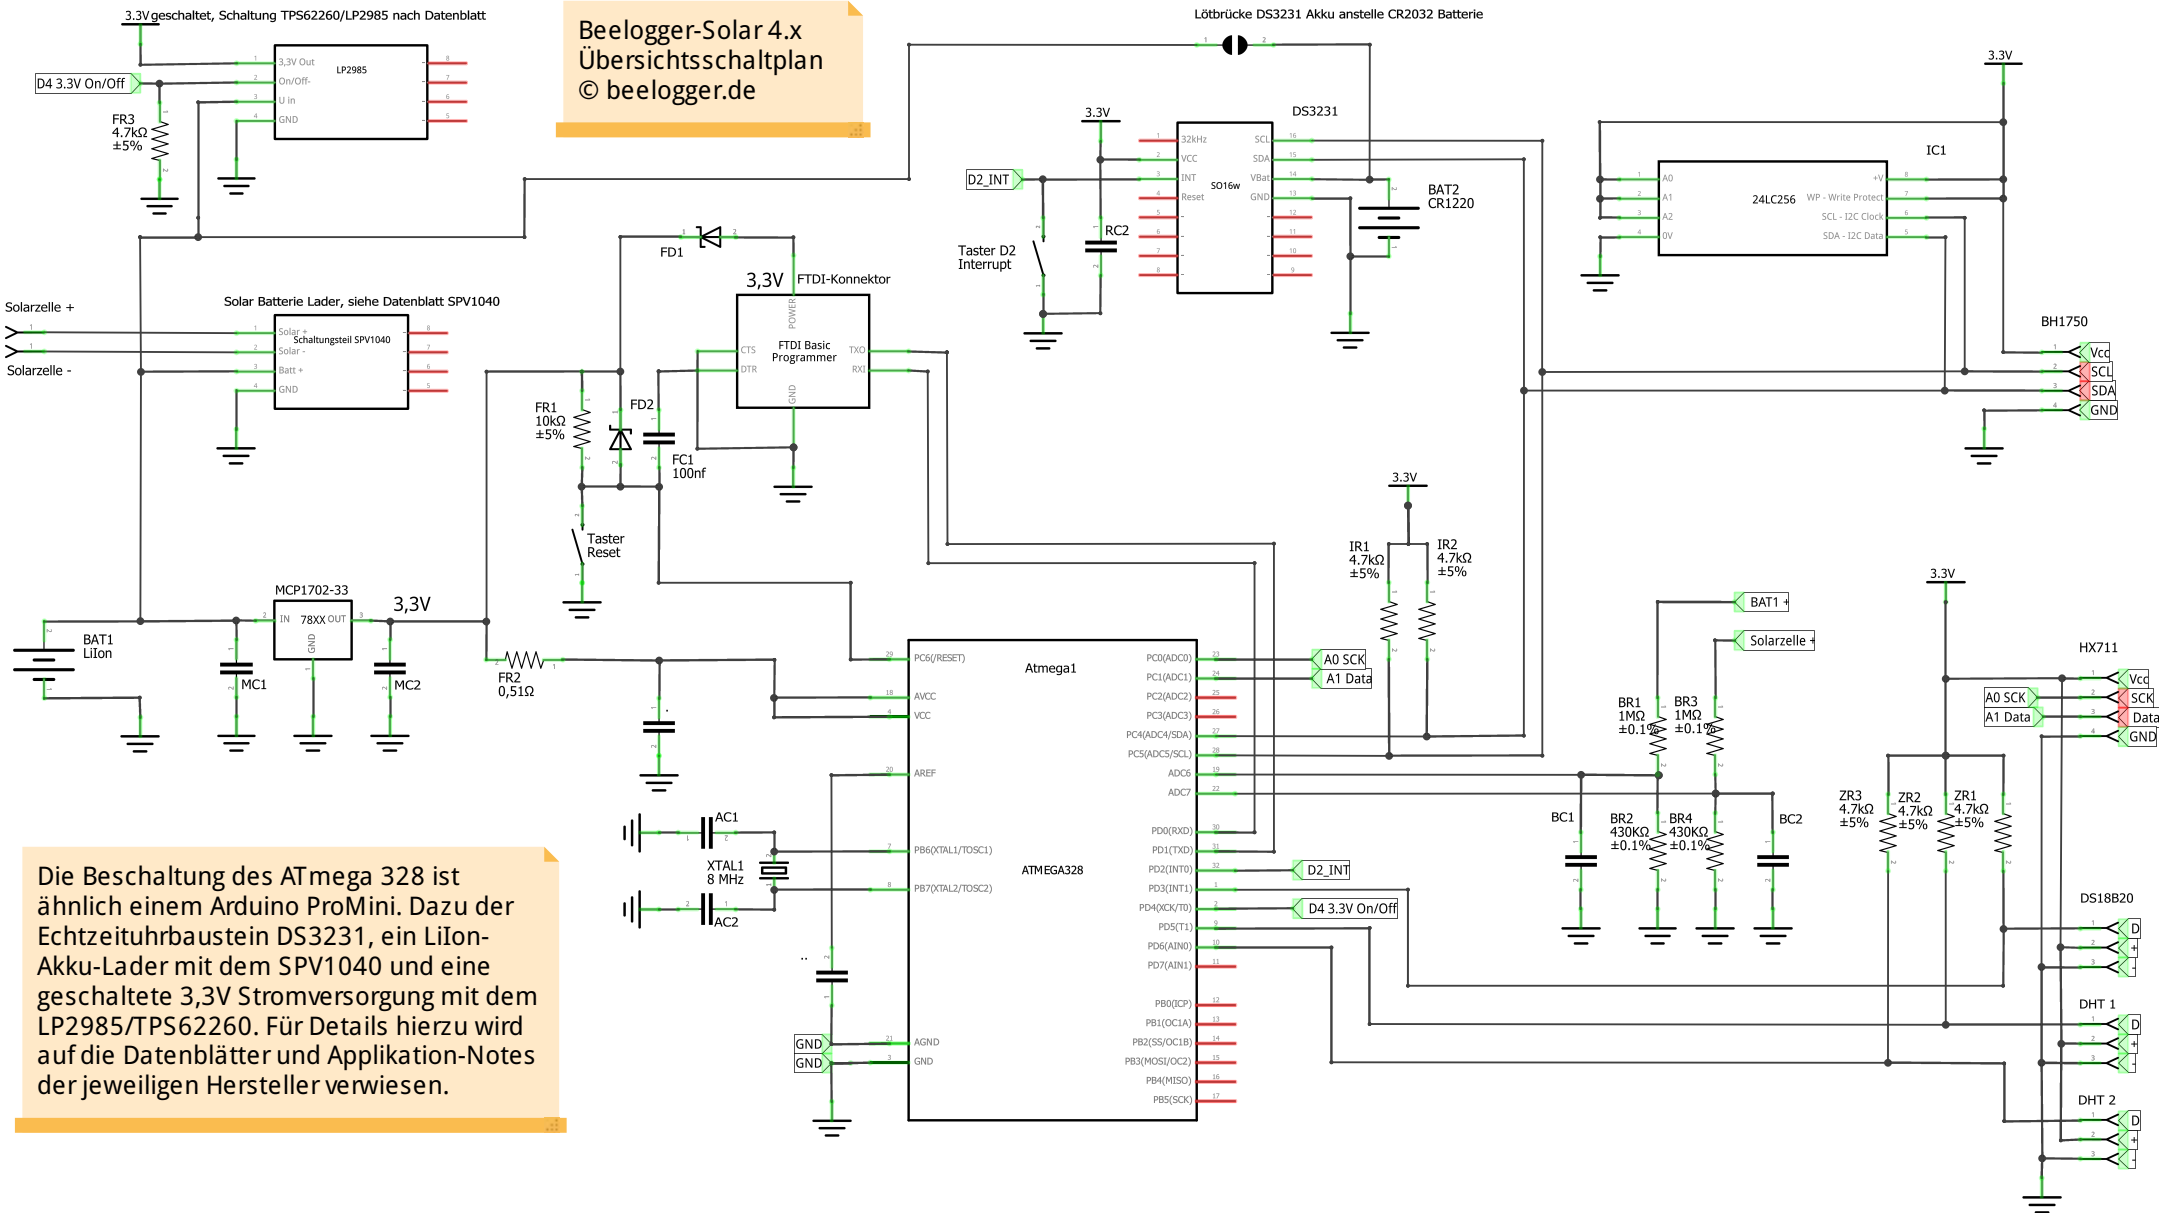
3.3V geschaltet, Schaltung TPS62260/LP2985 nach Datenblatt

Beelogger-Solar 4.x
Übersichtsschaltplan
© beelogger.de

Lötbrücke DS3231 Akku anstelle CR2032 Batterie

LP2985
3,3V Out
On/Off-
U in
GND

D4 3.3V On/Off

FR3
4.7kΩ
±5%

3.3V
DS3231
32kHz
VCC
INT
Reset
SO16w
SCL
SDA
VBat
GND

D2_INT

RC2

BAT2
CR1220

Taster D2
Interrupt

3.3V
IC1
24LC256
A0
A1
A2
0V
+V
WP - Write Protect
SCL - I2C Clock
SDA - I2C Data

BH1750
Vcc
SCL
SDA
GND

FD1
3,3V
FTDI-Konnektor
FTDI Basic
Programmer
POWER
CTS
DTR
GND
TXO
RXI

Solarzelle +
Solarzelle -

Solar Batterie Lader, siehe Datenblatt SPV1040
Schaltungsteil SPV1040
Solar +
Solar -
Batt +
GND

FR1
10kΩ
±5%
FD2
FC1
100nf

Taster
Reset

3.3V
IR1
4.7kΩ
±5%
IR2
4.7kΩ
±5%

MCP1702-33
IN
78XX
OUT
GND
3,3V

BAT1
LiIon
MC1
MC2

FR2
0,51Ω

Atmega1
ATMEGA328
PC6(/RESET)
AVCC
VCC
AREF
PB6(XTAL1/TOSC1)
PB7(XTAL2/TOSC2)
AGND
GND
PC0(ADC0)
PC1(ADC1)
PC2(ADC2)
PC3(ADC3)
PC4(ADC4/SDA)
PC5(ADC5/SCL)
ADC6
ADC7
PD0(RXD)
PD1(TXD)
PD2(INT0)
PD3(INT1)
PD4(XCK/T0)
PD5(T1)
PD6(AIN0)
PD7(AIN1)
PB0(ICP)
PB1(OC1A)
PB2(SS/OC1B)
PB3(MOSI/OC2)
PB4(MISO)
PB5(SCK)

A0 SCK
A1 Data
D2_INT
D4 3.3V On/Off

AC1
XTAL1
8 MHz
AC2

GND
GND

BAT1 +
Solarzelle +

BR1
1MΩ
±0.1%
BR3
1MΩ
±0.1%
BR2
430KΩ
±0.1%
BR4
430KΩ
±0.1%
BC1
BC2

3.3V
HX711
Vcc
SCK
Data
GND
A0 SCK
A1 Data

ZR3
4.7kΩ
±5%
ZR2
4.7kΩ
±5%
ZR1
4.7kΩ
±5%

DS18B20
D
+
-
DHT 1
D
+
-
DHT 2
D
+
-

Die Beschaltung des ATmega 328 ist ähnlich einem Arduino ProMini. Dazu der Echtzeituhrbaustein DS3231, ein LiIon-Akku-Lader mit dem SPV1040 und eine geschaltete 3,3V Stromversorgung mit dem LP2985/TPS62260. Für Details hierzu wird auf die Datenblätter und Applikation-Notes der jeweiligen Hersteller verwiesen.